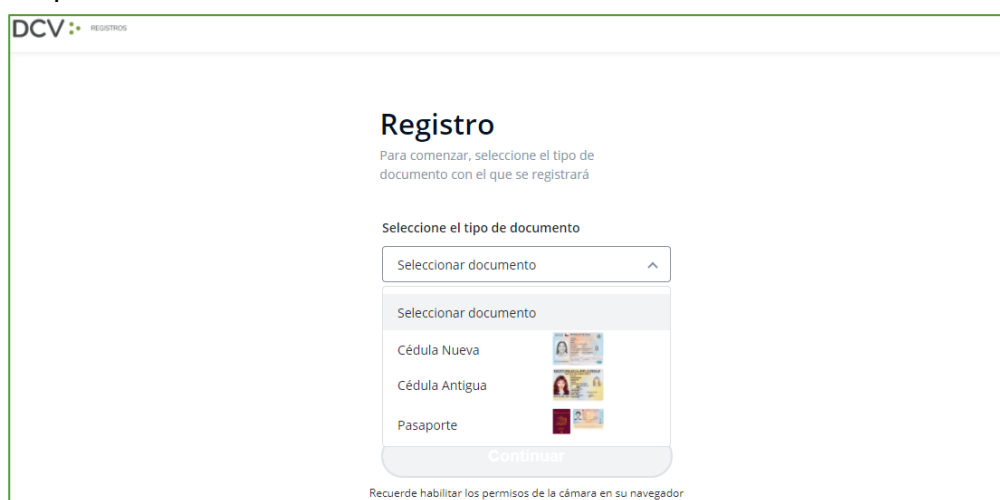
DCV REGISTROS

Registro

Para comenzar, seleccione el tipo de documento con el que se registrará

Seleccione el tipo de documento

Seleccionar documento

Seleccionar documento

Cédula Nueva

Cédula Antigua

Pasaporte

Continuar

Recuerde habilitar los permisos de la cámara en su navegador